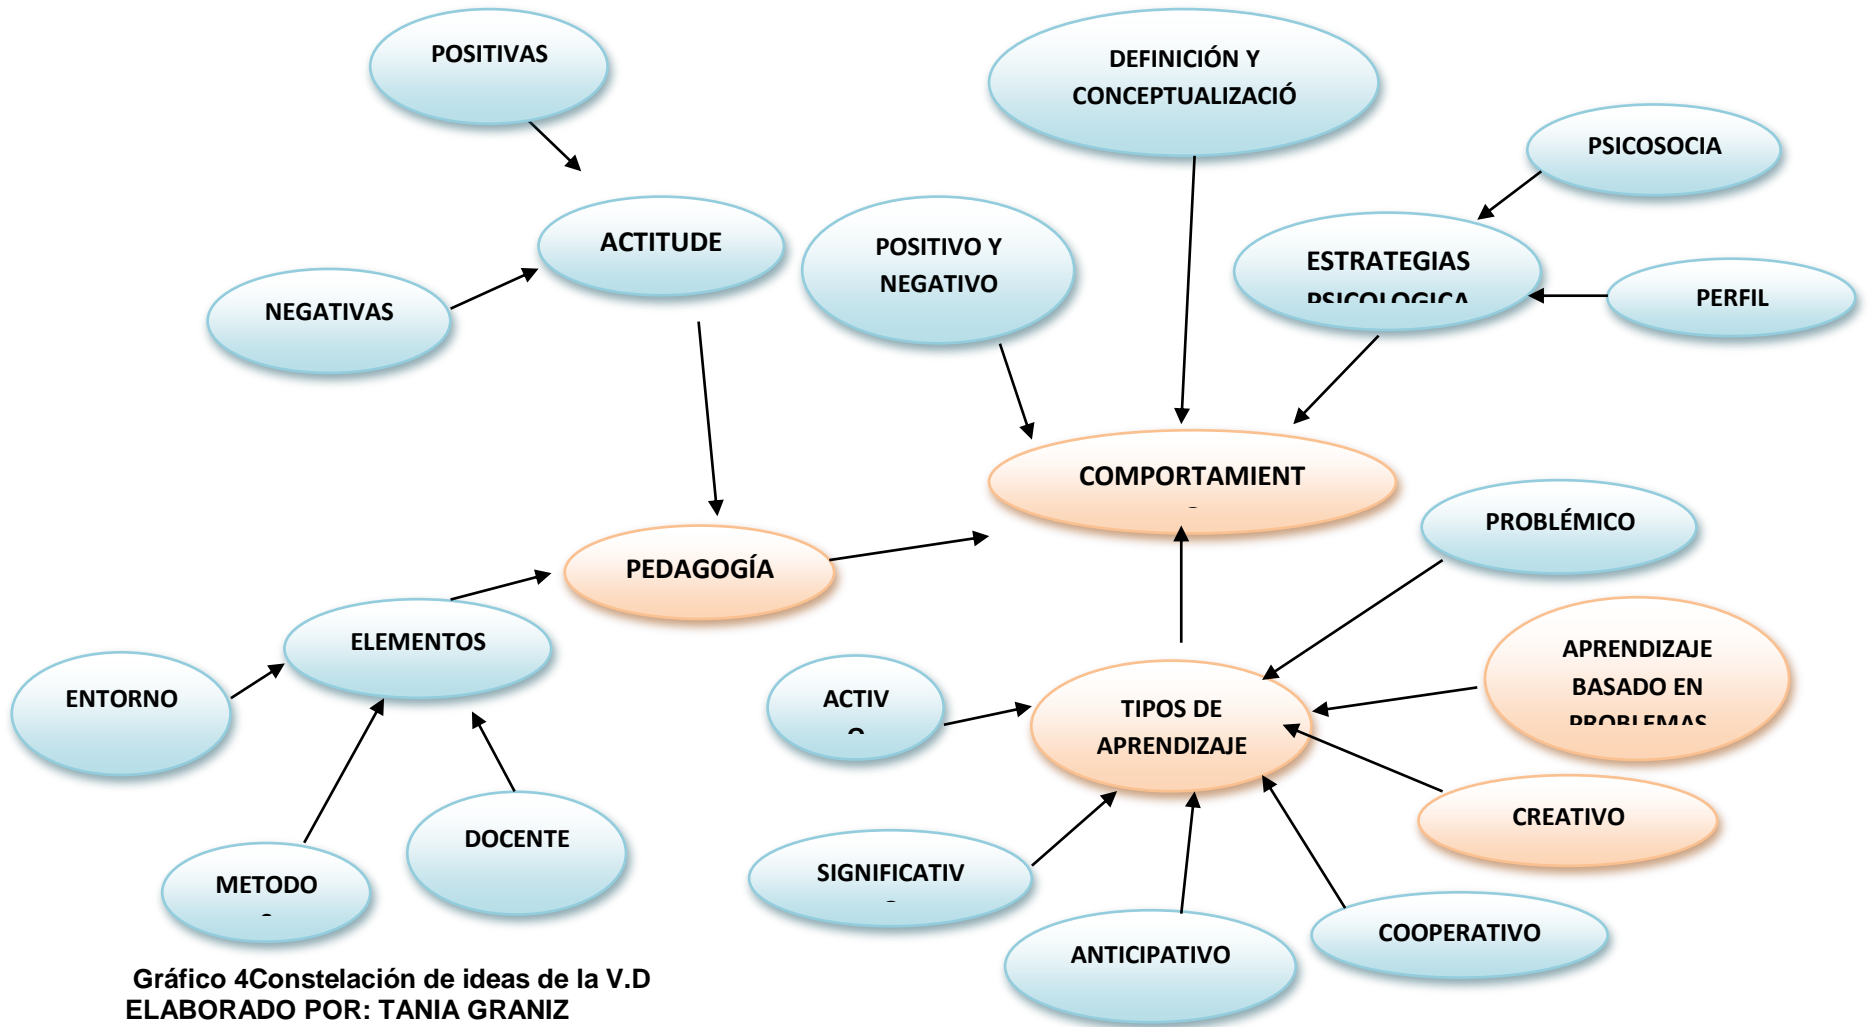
POSITIVAS

DEFINICIÓN Y CONCEPTUALIZACIÓ

PSICOSOCIA

ACTITUDE

POSITIVO Y NEGATIVO

ESTRATEGIAS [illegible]

PERFIL

NEGATIVAS

COMPORTAMIENT

PROBLÉMICO

PEDAGOGÍA

APRENDIZAJE BASADO EN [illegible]

ELEMENTOS

ENTORNO

ACTIV

TIPOS DE APRENDIZAJE

CREATIVO

DOCENTE

SIGNIFICATIV

METODO

ANTICIPATIVO

COOPERATIVO

Gráfico 4Constelación de ideas de la V.D
ELABORADO POR: TANIA GRANIZ